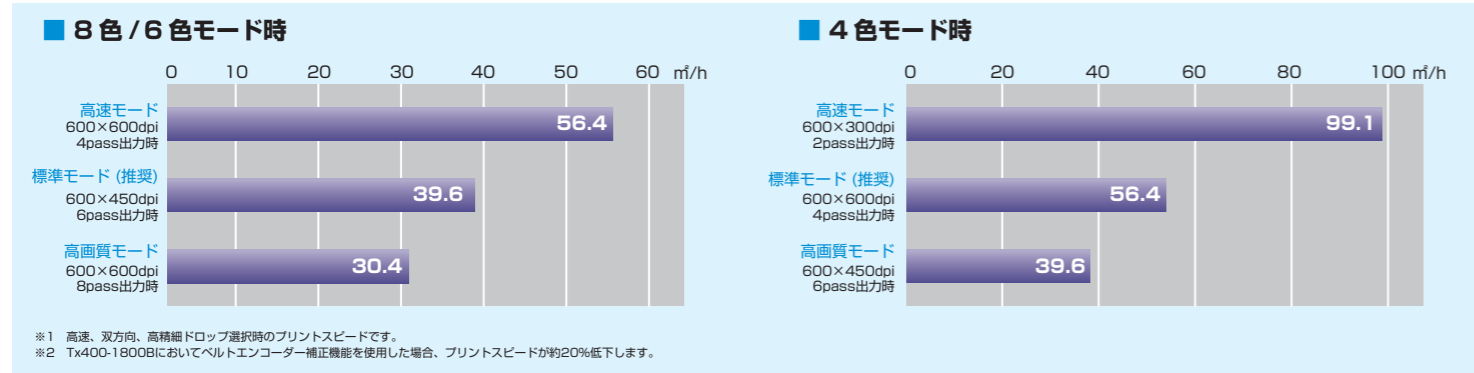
■ 8色/6色モード時

0 10 20 30 40 50 60 ㎡/h

高速モード
600×600dpi
4pass出力時
56.4

標準モード(推奨)
600×450dpi
6pass出力時
39.6

高画質モード
600×600dpi
8pass出力時
30.4

■ 4色モード時

0 20 40 60 80 100 ㎡/h

高速モード
600×300dpi
2pass出力時
99.1

標準モード(推奨)
600×600dpi
4pass出力時
56.4

高画質モード
600×450dpi
6pass出力時
39.6

※1 高速、双方向、高精細ドロップ選択時のプリントスピードです。
※2 Tx400-1800Bにおいてベルトエンコーダー補正機能を使用した場合、プリントスピードが約20%低下します。